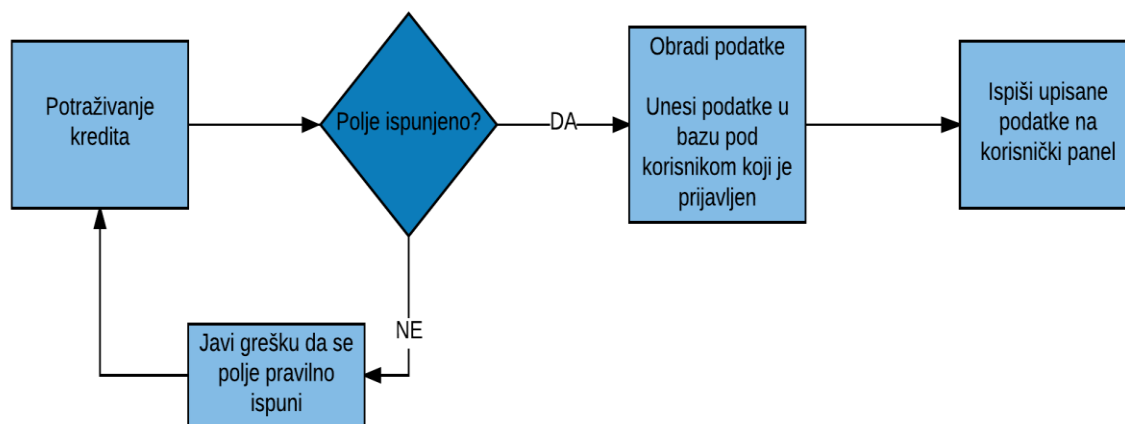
Potraživanje kredita

Polje ispunjeno?

DA

Obradi podatke

Unesi podatke u bazu pod korisnikom koji je prijavljen

Ispiši upisane podatke na korisnički panel

NE

Javi grešku da se polje pravilno ispuni